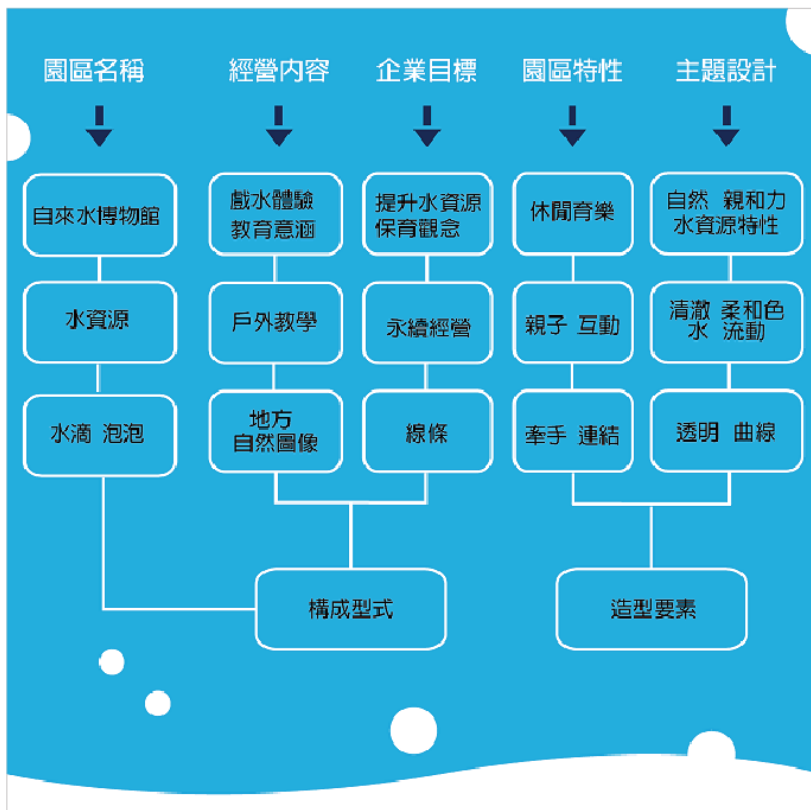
園區名稱

自來水博物館

水資源

水滴 泡泡

經營內容

戲水體驗
教育意涵

戶外教學

地方
自然圖像

企業目標

提升水資源
保育觀念

永續經營

線條

園區特性

休閒育樂

親子 互動

牽手 連結

主題設計

自然 親和力
水資源特性

清澈 柔和色
水 流動

透明 曲線

構成型式

造型要素